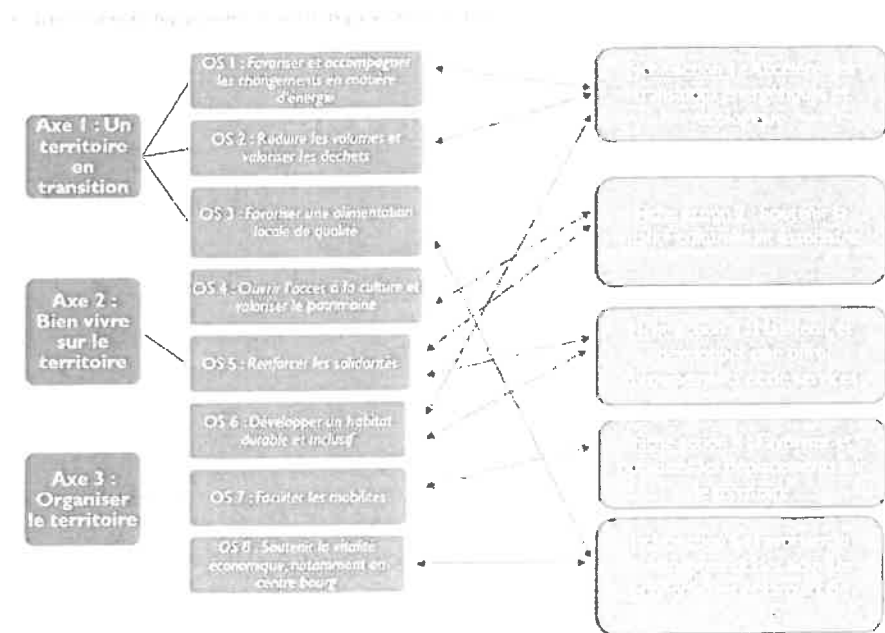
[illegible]

Axe 1 : Un territoire en transition

OS 1 : Favoriser et accompagner les changements en matière d'énergie

OS 2 : Réduire les volumes et valoriser les déchets

OS 3 : Favoriser une alimentation locale de qualité

Axe 2 : Bien vivre sur le territoire

OS 4 : Ouvrir l'accès à la culture et valoriser le patrimoine

OS 5 : Renforcer les solidarités

Axe 3 : Organiser le territoire

OS 6 : Développer un habitat durable et inclusif

OS 7 : Faciliter les mobilités

OS 8 : Soutenir la vitalité économique, notamment en centre bourg

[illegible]

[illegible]

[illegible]

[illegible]

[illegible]